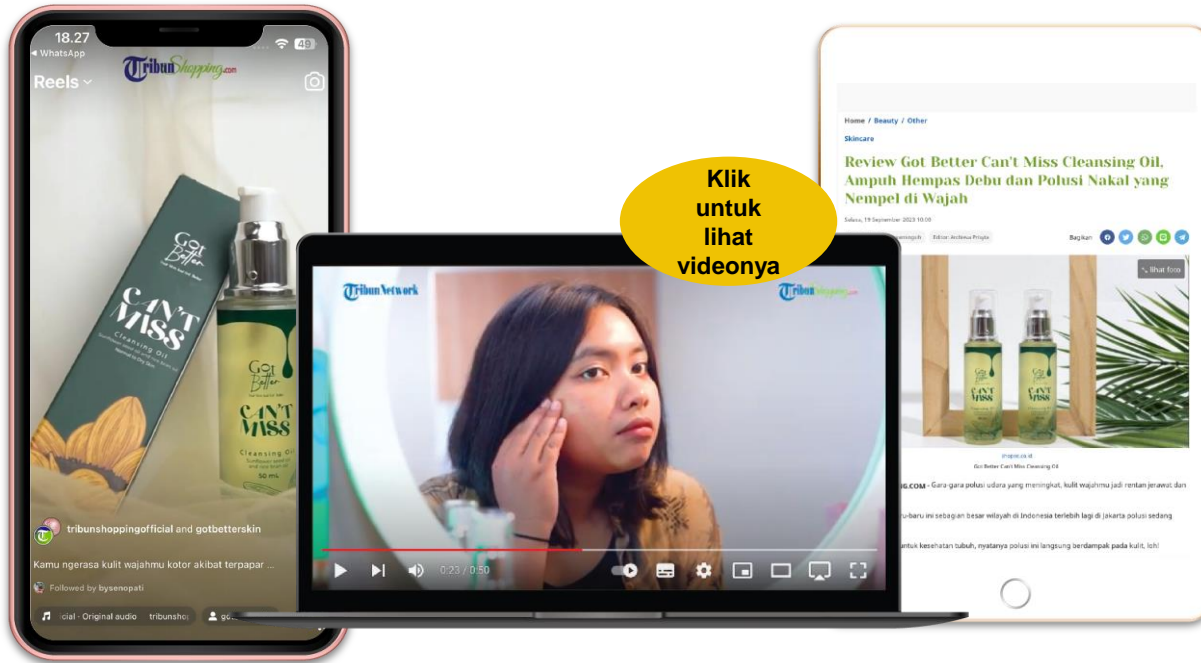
18.27
◂ WhatsApp
49
TribunShopping.com
Reels

Got Better
CAN'T MISS
Cleansing Oil

Got Better
CAN'T MISS
Cleansing Oil
50 mL

tribunshoppingofficial and gotbetterskin
Kamu ngerasa kulit wajahmu kotor akibat terpapar ...
Followed by bysenopati
cial · Original audio   tribunshop

Klik untuk lihat videonya

TribunNetwork
TribunShopping.com
0:23 / 0:50

Home / Beauty / Other
Skincare
Review Got Better Can't Miss Cleansing Oil, Ampuh Hempas Debu dan Polusi Nakal yang Nempel di Wajah
Selasa, 19 September 2023 10:00
Editor: Anthesa Priyla
Bagikan
lihat foto
Got Better Can't Miss Cleansing Oil
.COM - Gara-gara polusi udara yang meningkat, kulit wajahmu jadi rentan jerawat dan
ru-baru ini sebagian besar wilayah di Indonesia terlebih lagi di Jakarta polusi sedang
untuk kesehatan tubuh, nyatanya polusi ini langsung berdampak pada kulit, loh!